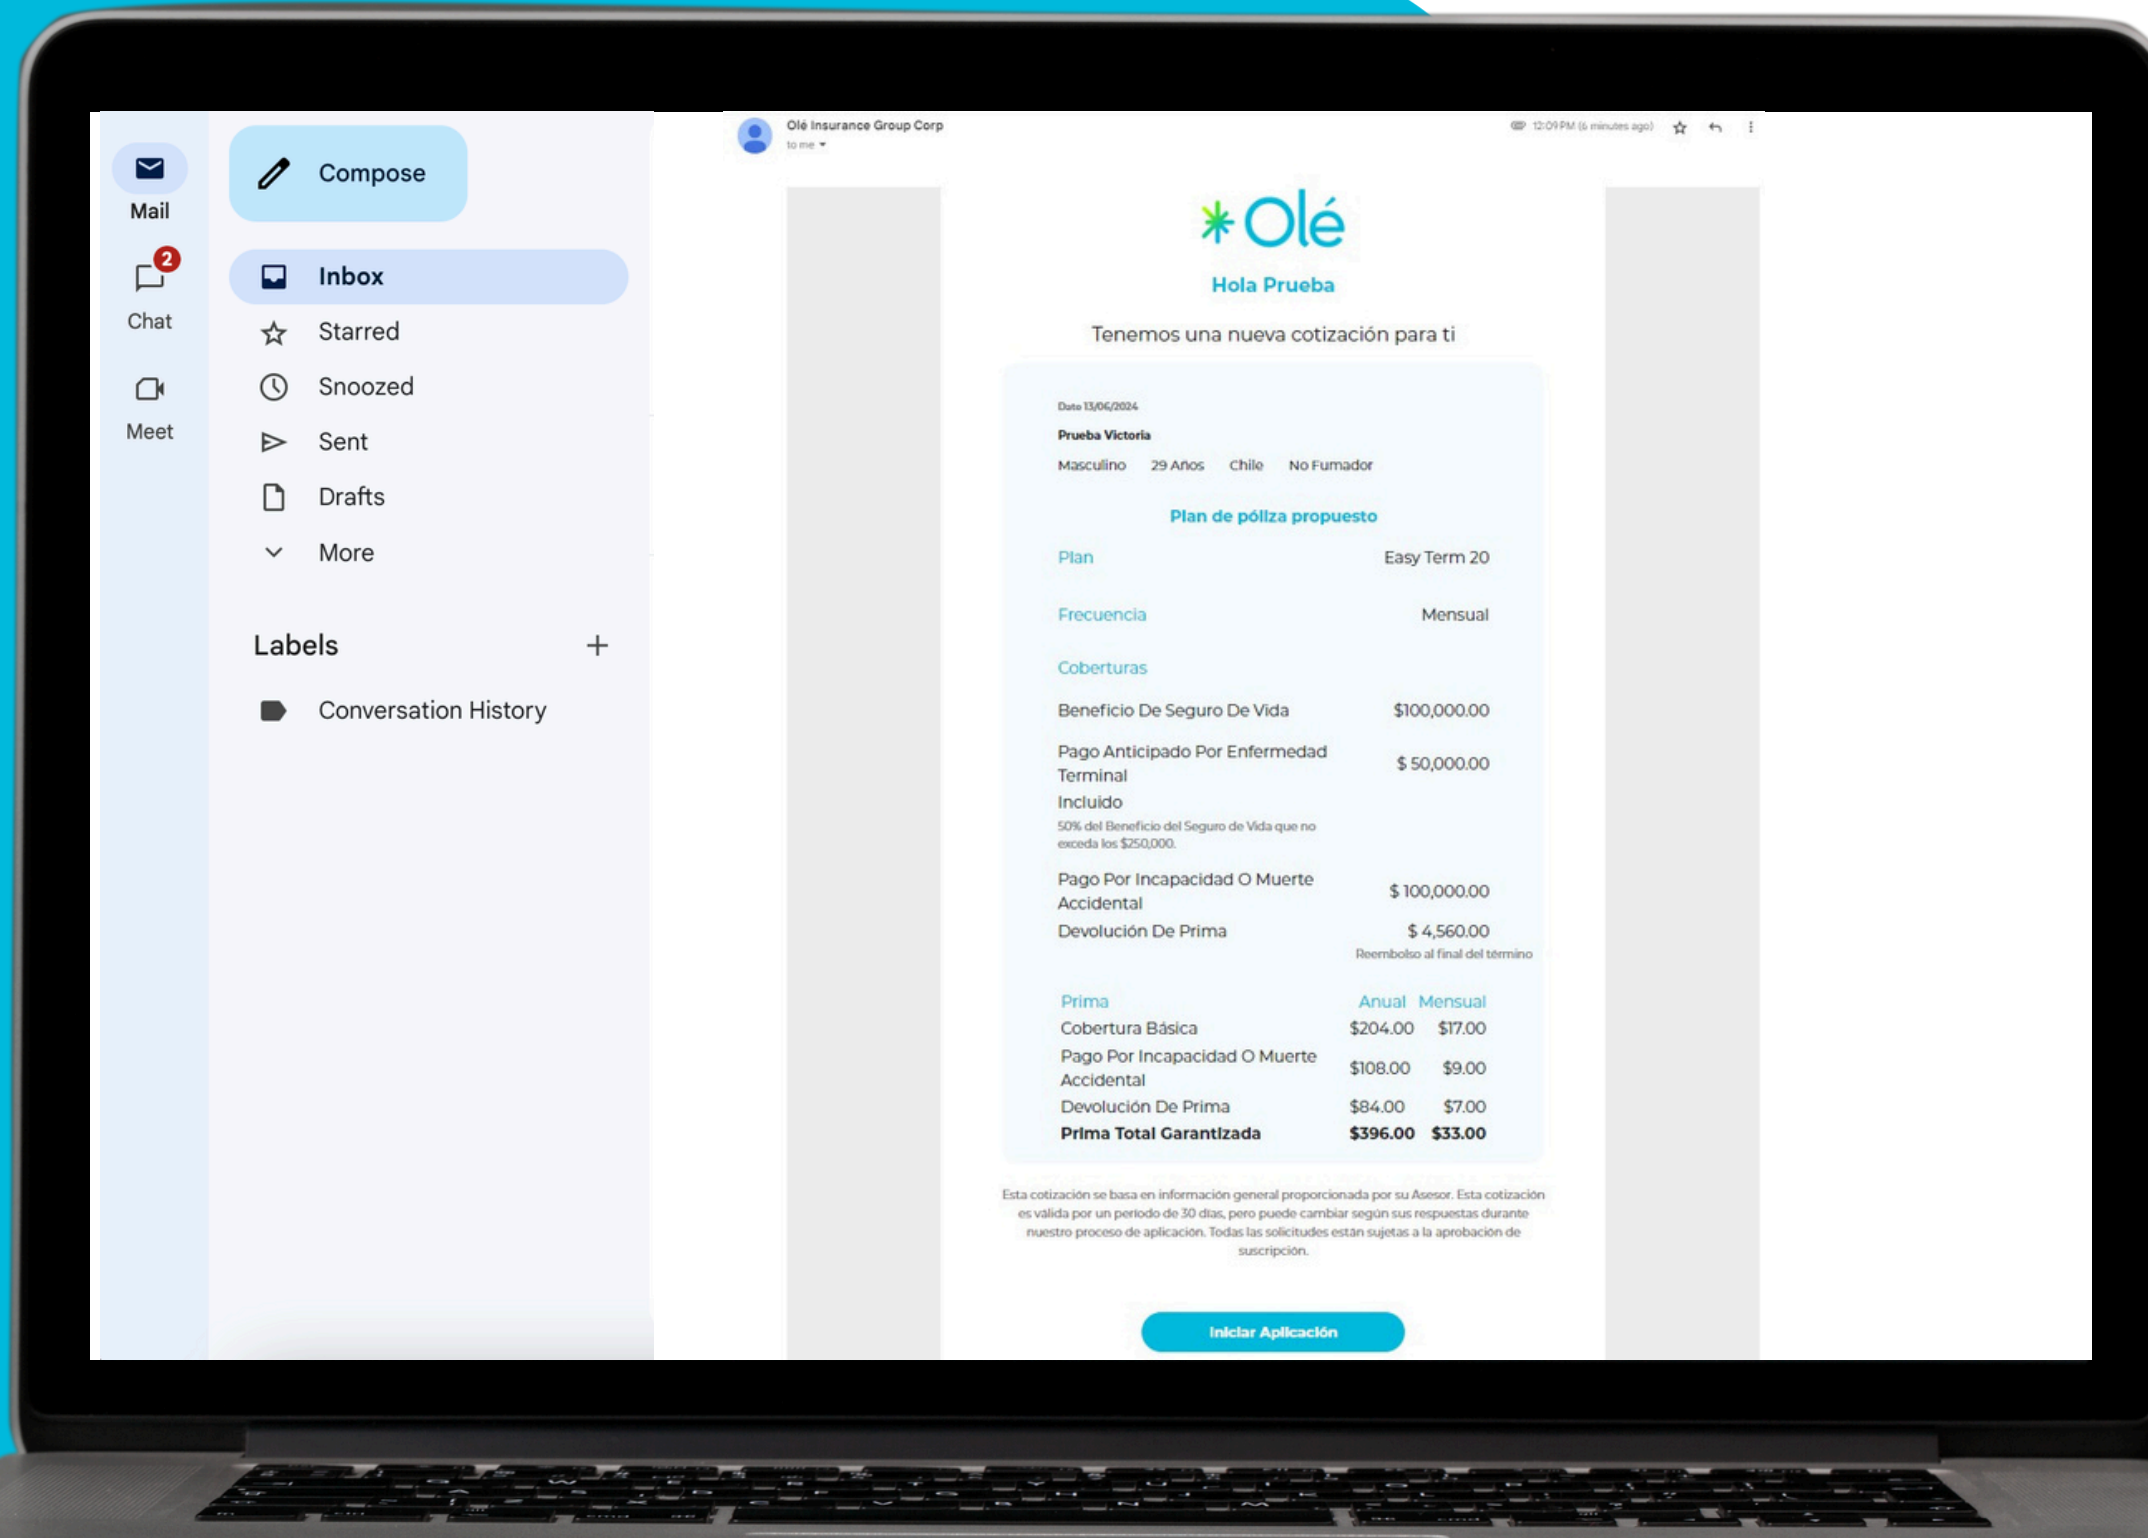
Mail

2

Chat

Meet

Compose

Inbox

Starred

Snoozed

Sent

Drafts

More

Labels +

Conversation History

Olé Insurance Group Corp
to me

12:09 PM (6 minutes ago)

Olé

Hola Prueba

Tenemos una nueva cotización para ti

Date 13/06/2024

Prueba Victoria

Masculino 29 Años Chile No Fumador

Plan de póliza propuesto

| | |
|---|---|
| Plan | Easy Term 20 |
| Frecuencia | Mensual |
| Coberturas | |
| Beneficio De Seguro De Vida | $100,000.00 |
| Pago Anticipado Por Enfermedad Terminal Incluido 50% del Beneficio del Seguro de Vida que no exceda los $250,000. | $ 50,000.00 |
| Pago Por Incapacidad O Muerte Accidental | $ 100,000.00 |
| Devolución De Prima | $ 4,560.00 Reembolso al final del término |

| Prima | Anual | Mensual |
|---|---|---|
| Cobertura Básica | $204.00 | $17.00 |
| Pago Por Incapacidad O Muerte Accidental | $108.00 | $9.00 |
| Devolución De Prima | $84.00 | $7.00 |
| Prima Total Garantizada | $396.00 | $33.00 |

Esta cotización se basa en información general proporcionada por su Asesor. Esta cotización es válida por un periodo de 30 días, pero puede cambiar según sus respuestas durante nuestro proceso de aplicación. Todas las solicitudes están sujetas a la aprobación de suscripción.

Iniciar Aplicación